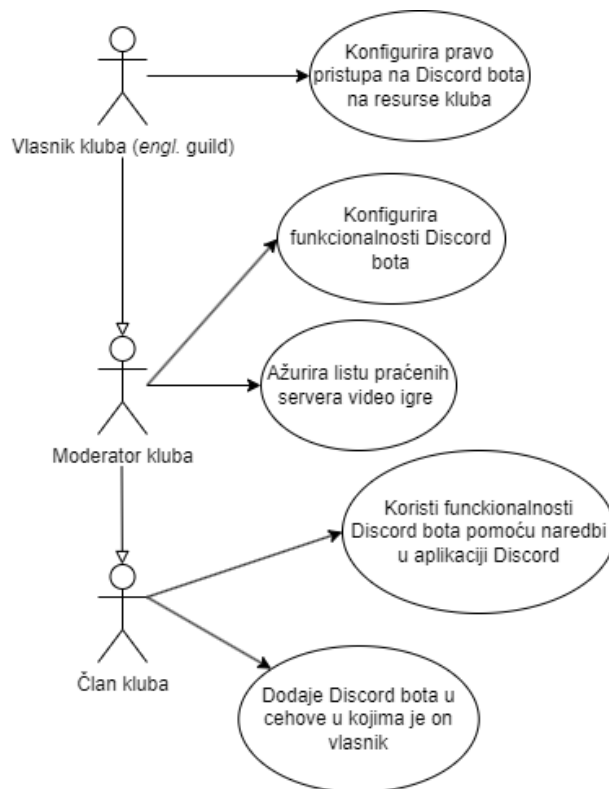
Vlasnik kluba (engl. guild)

Konfigurira pravo pristupa na Discord bota na resurse kluba

Konfigurira funkcionalnosti Discord bota

Moderator kluba

Ažurira listu praćenih servera video igre

Koristi funckionalnosti Discord bota pomoću naredbi u aplikaciji Discord

Član kluba

Dodaje Discord bota u cehove u kojima je on vlasnik